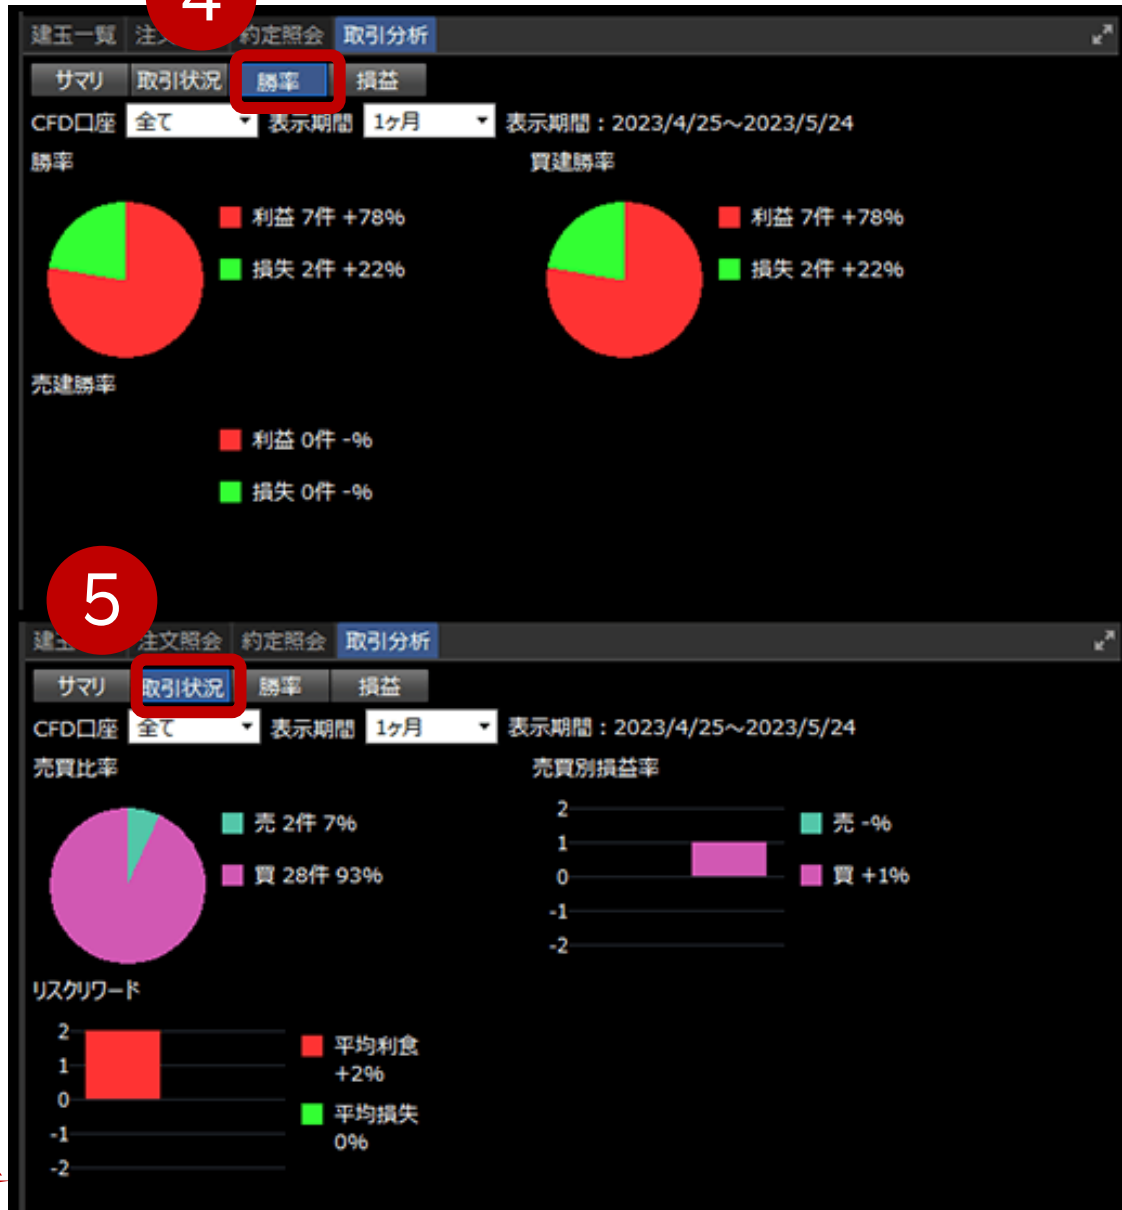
4
建玉一覧 注 約定照会 取引分析
サマリ 取引状況 勝率 損益
CFD口座 全て 表示期間 1ヶ月 表示期間：2023/4/25～2023/5/24
勝率
利益 7件 +78%
損失 2件 +22%
買建勝率
利益 7件 +78%
損失 2件 +22%
売建勝率
利益 0件 -%
損失 0件 -%

5
建玉 注文照会 約定照会 取引分析
サマリ 取引状況 勝率 損益
CFD口座 全て 表示期間 1ヶ月 表示期間：2023/4/25～2023/5/24
売買比率
売 2件 7%
買 28件 93%
売買別損益率
2
1
0
-1
-2
売 -%
買 +1%
リスクリワード
2
1
0
-1
-2
平均利食 +2%
平均損失 0%